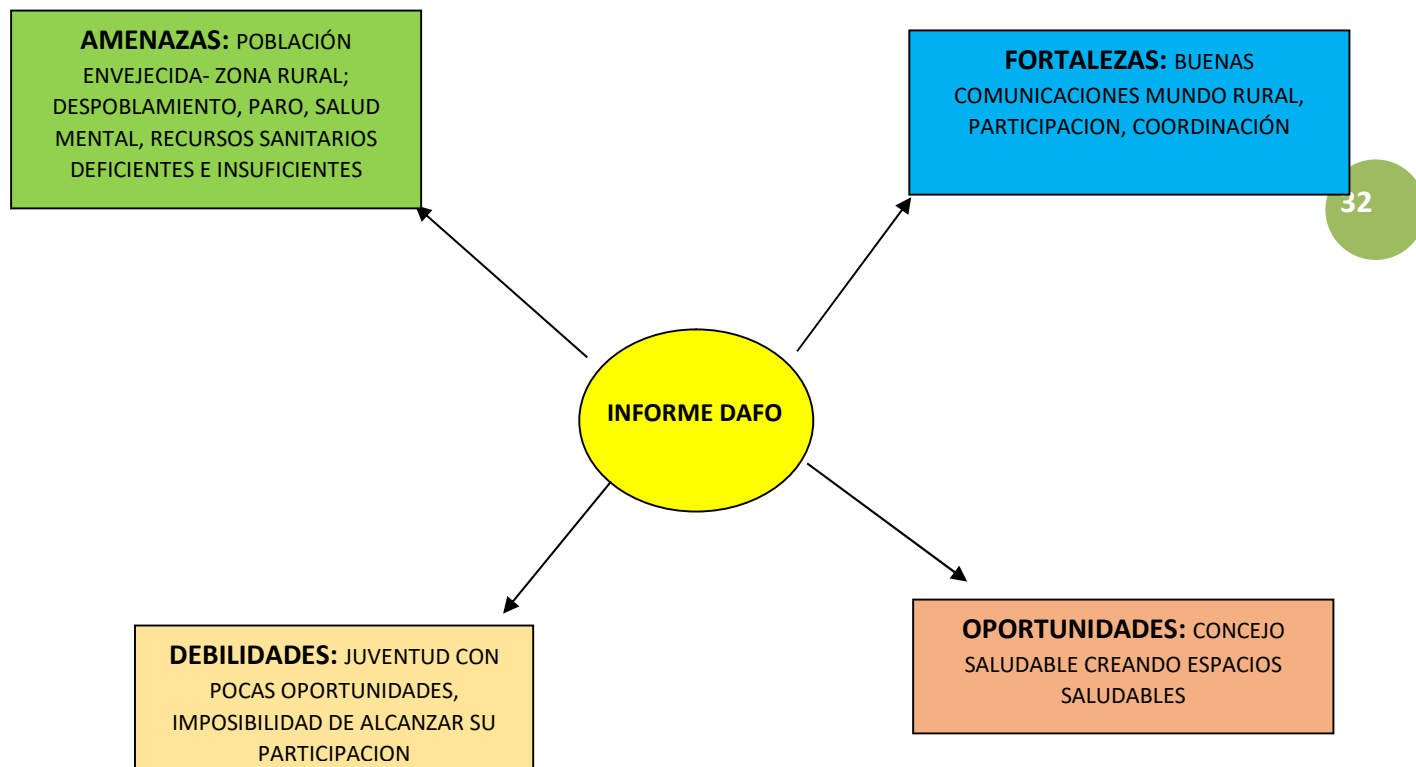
AMENAZAS: POBLACIÓN ENVEJECIDA- ZONA RURAL; DESPOBLAMIENTO, PARO, SALUD MENTAL, RECURSOS SANITARIOS DEFICIENTES E INSUFICIENTES

FORTALEZAS: BUENAS COMUNICACIONES MUNDO RURAL, PARTICIPACION, COORDINACIÓN

32

INFORME DAFO

DEBILIDADES: JUVENTUD CON POCAS OPORTUNIDADES, IMPOSIBILIDAD DE ALCANZAR SU PARTICIPACION

OPORTUNIDADES: CONCEJO SALUDABLE CREANDO ESPACIOS SALUDABLES